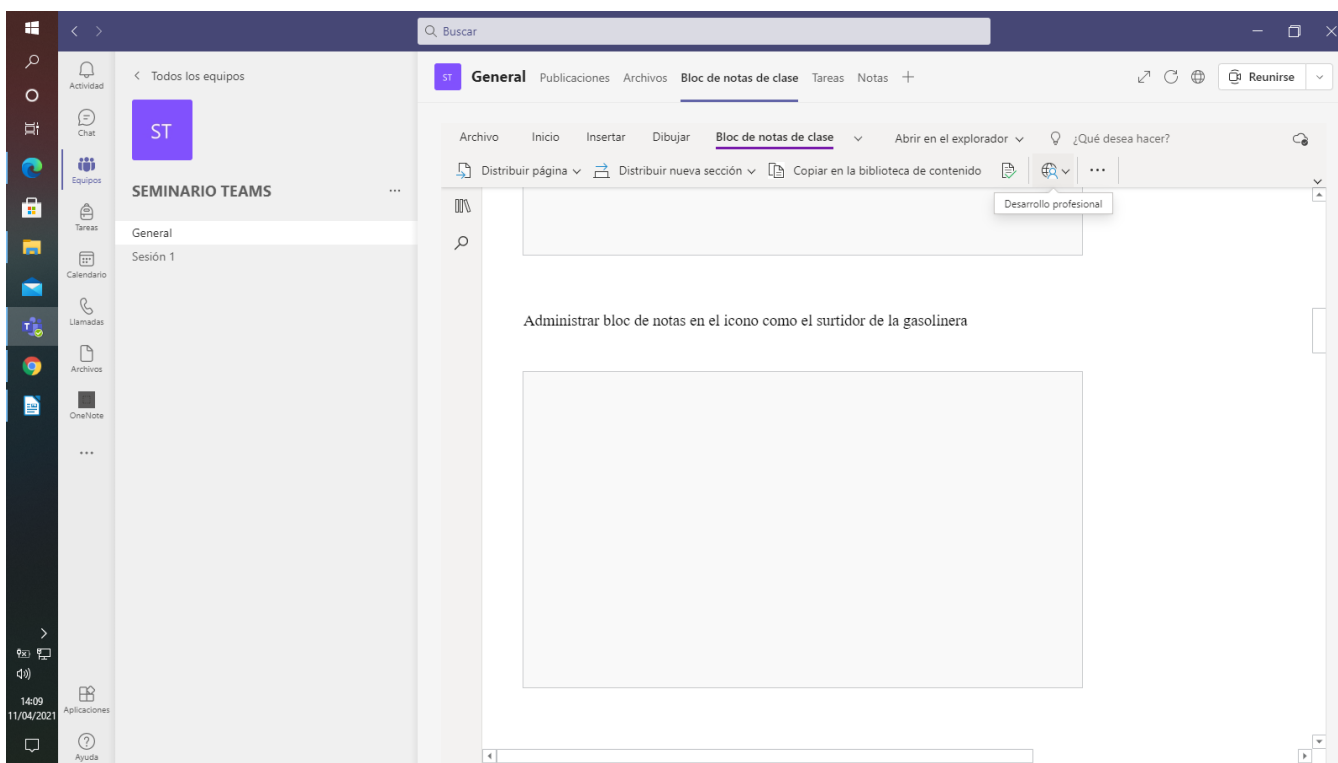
Buscar

Actividad
Chat
Equipos
Tareas
Calendario
Llamadas
Archivos
OneNote
...
Aplicaciones
Ayuda

< Todos los equipos

ST

SEMINARIO TEAMS ...

General
Sesión 1

ST General Publicaciones Archivos Bloc de notas de clase Tareas Notas +

Reunirse

Archivo Inicio Insertar Dibujar Bloc de notas de clase Abrir en el explorador ¿Qué desea hacer?

Distribuir página Distribuir nueva sección Copiar en la biblioteca de contenido ...

Desarrollo profesional

Administrar bloc de notas en el icono como el surtidor de la gasolinera

14:09
11/04/2021